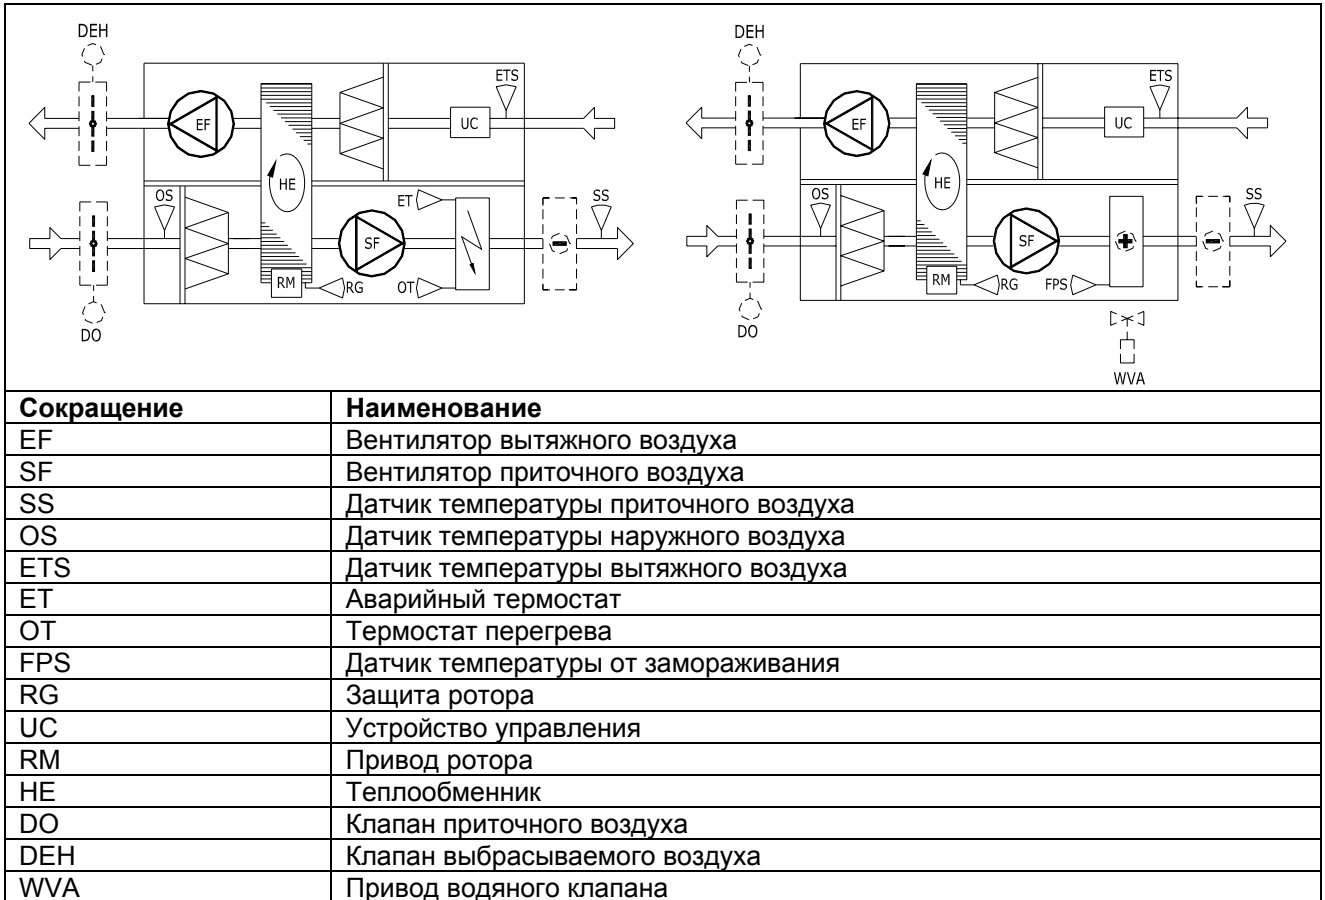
DEH
ETS
EF
UC
HE
OS
SS
ET
SF
RM
RG
OT
DO

DEH
ETS
EF
UC
HE
OS
SS
SF
RM
RG
FPS
DO
WVA

| Сокращение | Наименование |
|---|---|
| EF | Вентилятор вытяжного воздуха |
| SF | Вентилятор приточного воздуха |
| SS | Датчик температуры приточного воздуха |
| OS | Датчик температуры наружного воздуха |
| ETS | Датчик температуры вытяжного воздуха |
| ET | Аварийный термостат |
| OT | Термостат перегрева |
| FPS | Датчик температуры от замораживания |
| RG | Защита ротора |
| UC | Устройство управления |
| RM | Привод ротора |
| HE | Теплообменник |
| DO | Клапан приточного воздуха |
| DEH | Клапан выбрасываемого воздуха |
| WVA | Привод водяного клапана |